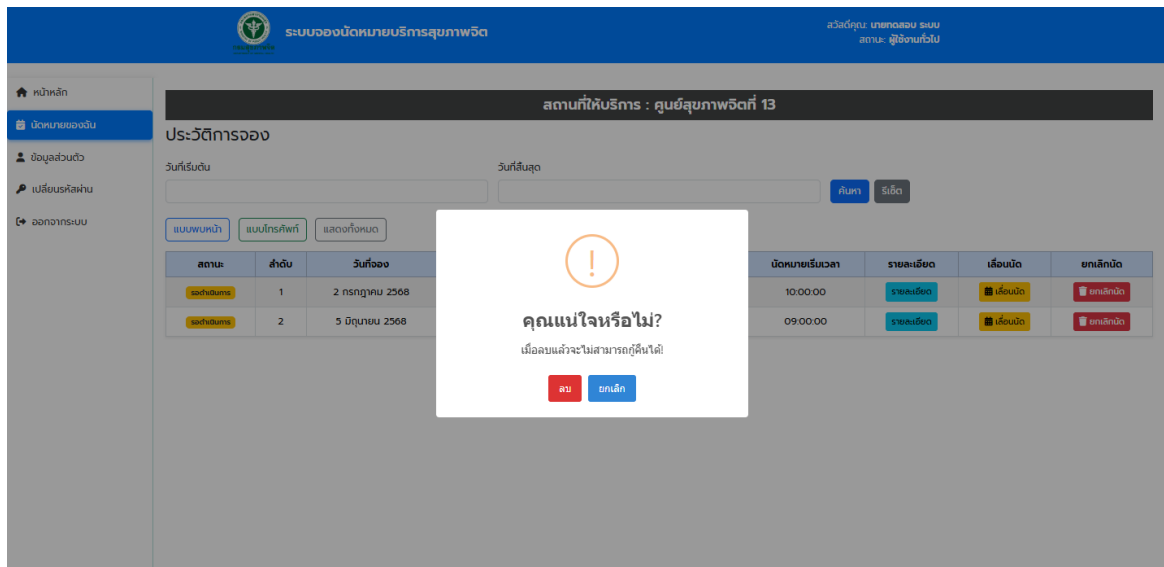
ระบบจองนัดหมายบริการสุขภาพจิต

สวัสดีคุณ: นายทดสอบ ระบบ
สถานะ: ผู้ใช้งานทั่วไป

หน้าหลัก
นัดหมายของฉัน
ข้อมูลส่วนตัว
เปลี่ยนรหัสผ่าน
ออกจากระบบ

สถานที่ให้บริการ : ศูนย์สุขภาพจิตที่ 13

ประวัติการจอง

วันที่เริ่มต้น

วันที่สิ้นสุด

ค้นหา รีเซ็ต

แบบพบหน้า แบบโทรศัพท์ แสดงทั้งหมด

| สถานะ | ลำดับ | วันที่จอง | | นัดหมายเริ่มเวลา | รายละเอียด | เลื่อนนัด | ยกเลิกนัด |
|---|---|---|---|---|---|---|---|
| รอดำเนินการ | 1 | 2 กรกฎาคม 2568 | | 10:00:00 | รายละเอียด | เลื่อนนัด | ยกเลิกนัด |
| รอดำเนินการ | 2 | 5 มิถุนายน 2568 | | 09:00:00 | รายละเอียด | เลื่อนนัด | ยกเลิกนัด |

!

คุณแน่ใจหรือไม่?

เมื่อลบแล้วจะไม่สามารถกู้คืนได้!

ลบ ยกเลิก